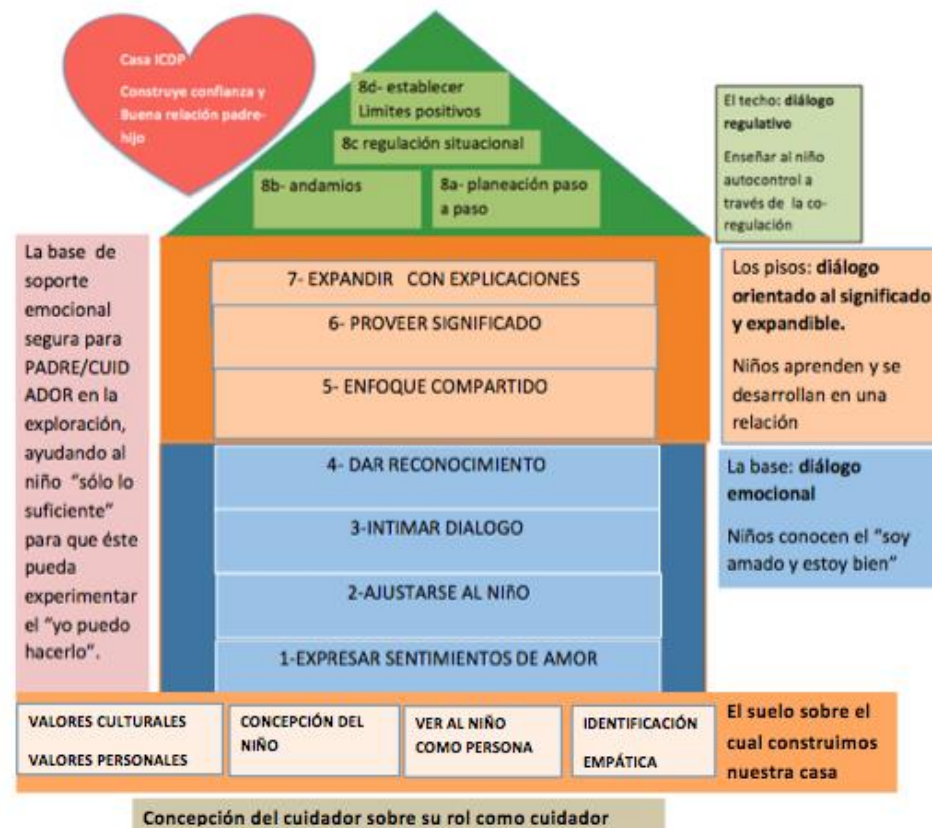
Casa ICDP

Construye confianza y Buena relación padre-hijo

8d- establecer Limites positivos

8c regulación situacional

8b- andamios

8a- planeación paso a paso

El techo: diálogo regulativo

Enseñar al niño autocontrol a través de la co-regulación

La base de soporte emocional segura para PADRE/CUIDADOR en la exploración, ayudando al niño "sólo lo suficiente" para que éste pueda experimentar el "yo puedo hacerlo".

7- EXPANDIR CON EXPLICACIONES

6- PROVEER SIGNIFICADO

5- ENFOQUE COMPARTIDO

Los pisos: diálogo orientado al significado y expandible.

Niños aprenden y se desarrollan en una relación

4- DAR RECONOCIMIENTO

3-INTIMAR DIALOGO

2-AJUSTARSE AL NIñO

1-EXPRESAR SENTIMIENTOS DE AMOR

La base: diálogo emocional

Niños conocen el "soy amado y estoy bien"

VALORES CULTURALES

VALORES PERSONALES

CONCEPCIÓN DEL NIÑO

VER AL NIÑO COMO PERSONA

IDENTIFICACIÓN EMPÁTICA

El suelo sobre el cual construimos nuestra casa

Concepción del cuidador sobre su rol como cuidador